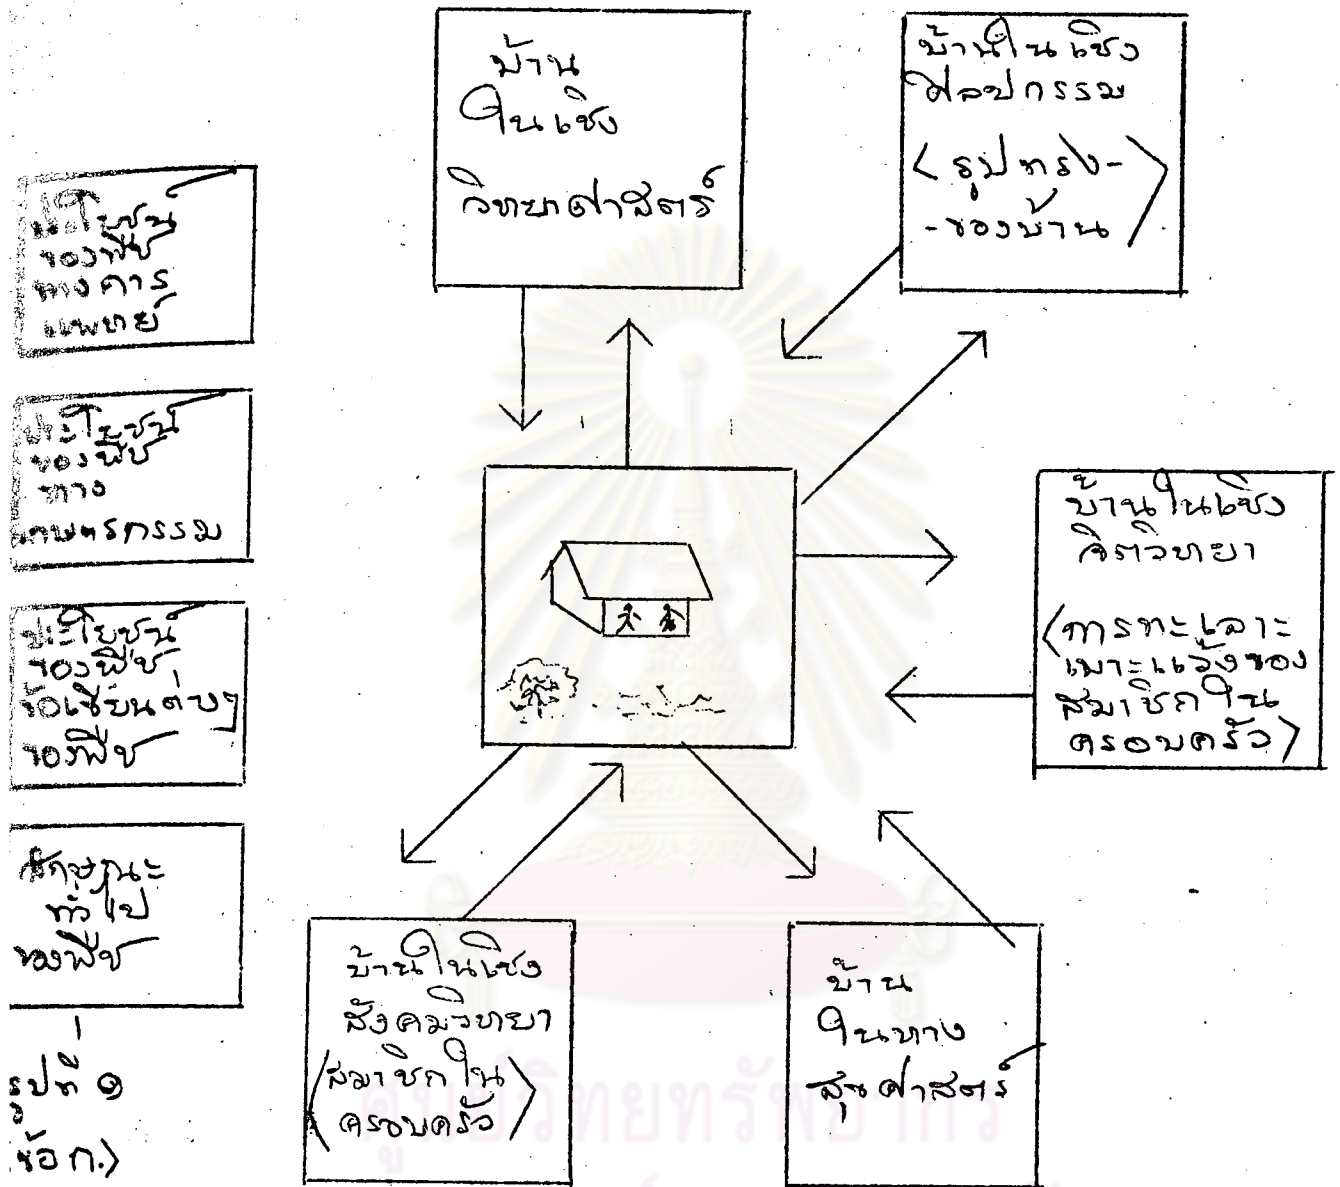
ประโยชน์ ของพืช ทางการ แพทย์

ประโยชน์ ของพืช ทาง เกษตรกรรม

ประโยชน์ ของพืช ข้อเขียนต่างๆ ของพืช

ลักษณะ ทั่วไป ของพืช

รูปที่ ๑ ข้อ ก.)

บ้าน ในเชิง วิทยาศาสตร์

บ้านในเชิง ศิลปกรรม 〈รูปทรง- -ของบ้าน〉

บ้านในเชิง จิตวิทยา 〈การทะเลาะ เบาะแว้งของ สมาชิกใน ครอบครัว〉

บ้านในเชิง สังคมวิทยา 〈สมาชิกใน ครอบครัว〉

บ้าน ในทาง สุขศาสตร์